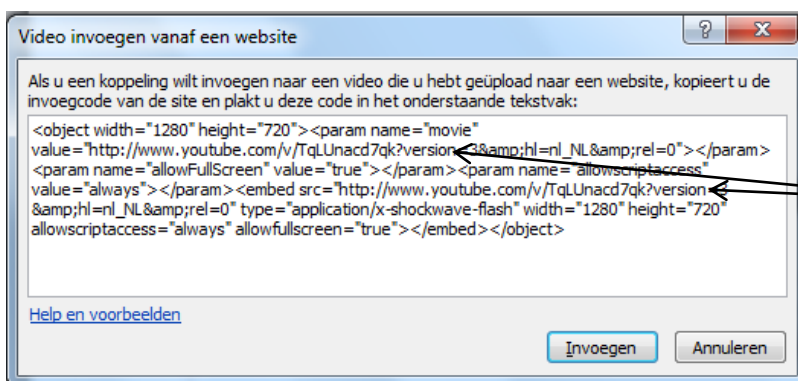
Video invoegen vanaf een website

?

Als u een koppeling wilt invoegen naar een video die u hebt geüpload naar een website, kopieert u de invoegcode van de site en plakt u deze code in het onderstaande tekstvak:

<object width="1280" height="720"><param name="movie" value="http://www.youtube.com/v/TqLUnacd7qk?version=3&amp;hl=nl_NL&amp;rel=0"></param><param name="allowFullScreen" value="true"></param><param name="allowscriptaccess" value="always"></param><embed src="http://www.youtube.com/v/TqLUnacd7qk?version=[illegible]&amp;hl=nl_NL&amp;rel=0" type="application/x-shockwave-flash" width="1280" height="720" allowscriptaccess="always" allowfullscreen="true"></embed></object>

Help en voorbeelden

Invoegen

Annuleren